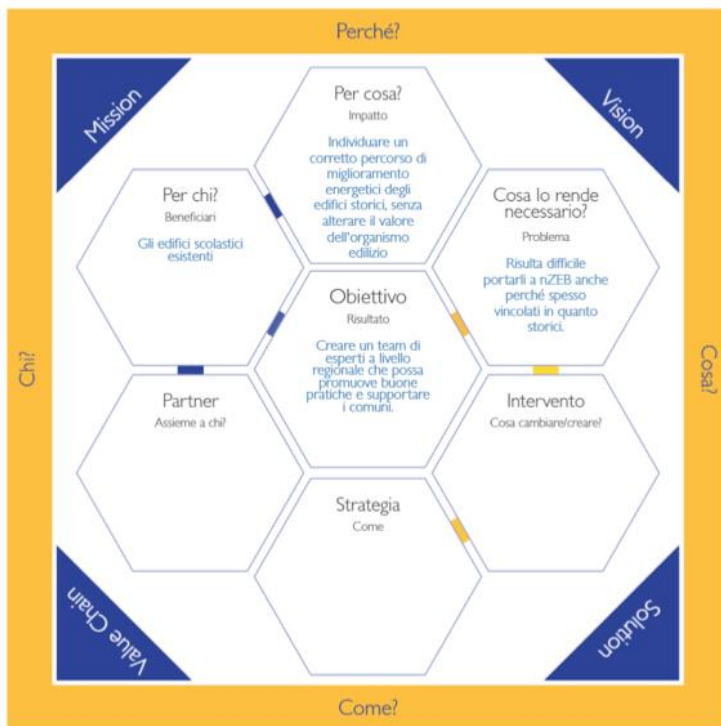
Perché?

Mission

Vision

Per cosa?
Impatto

Individuare un corretto percorso di miglioramento energetici degli edifici storici, senza alterare il valore dell'organismo edilizio

Per chi?
Beneficiari

Gli edifici scolastici esistenti

Cosa lo rende necessario?
Problema

Risulta difficile portarli a nZEB anche perché spesso vincolati in quanto storici.

Obiettivo
Risultato

Creare un team di esperti a livello regionale che possa promuove buone pratiche e supportare i comuni.

Chi?

Cosa?

Partner
Assieme a chi?

Intervento
Cosa cambiare/creare?

Strategia
Come

Value Chain

Solution

Come?